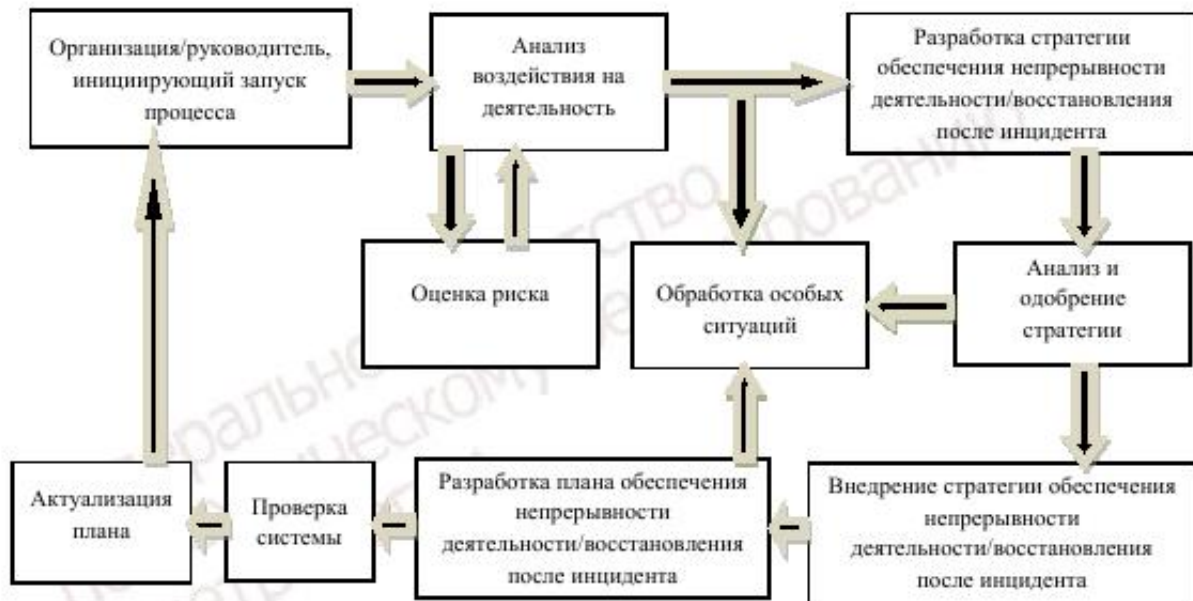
Организация/руководитель, инициирующий запуск процесса

Анализ воздействия на деятельность

Разработка стратегии обеспечения непрерывности деятельности/восстановления после инцидента

Оценка риска

Обработка особых ситуаций

Анализ и одобрение стратегии

Актуализация плана

Проверка системы

Разработка плана обеспечения непрерывности деятельности/восстановления после инцидента

Внедрение стратегии обеспечения непрерывности деятельности/восстановления после инцидента

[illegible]ральное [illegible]ство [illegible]ческому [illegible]рованию